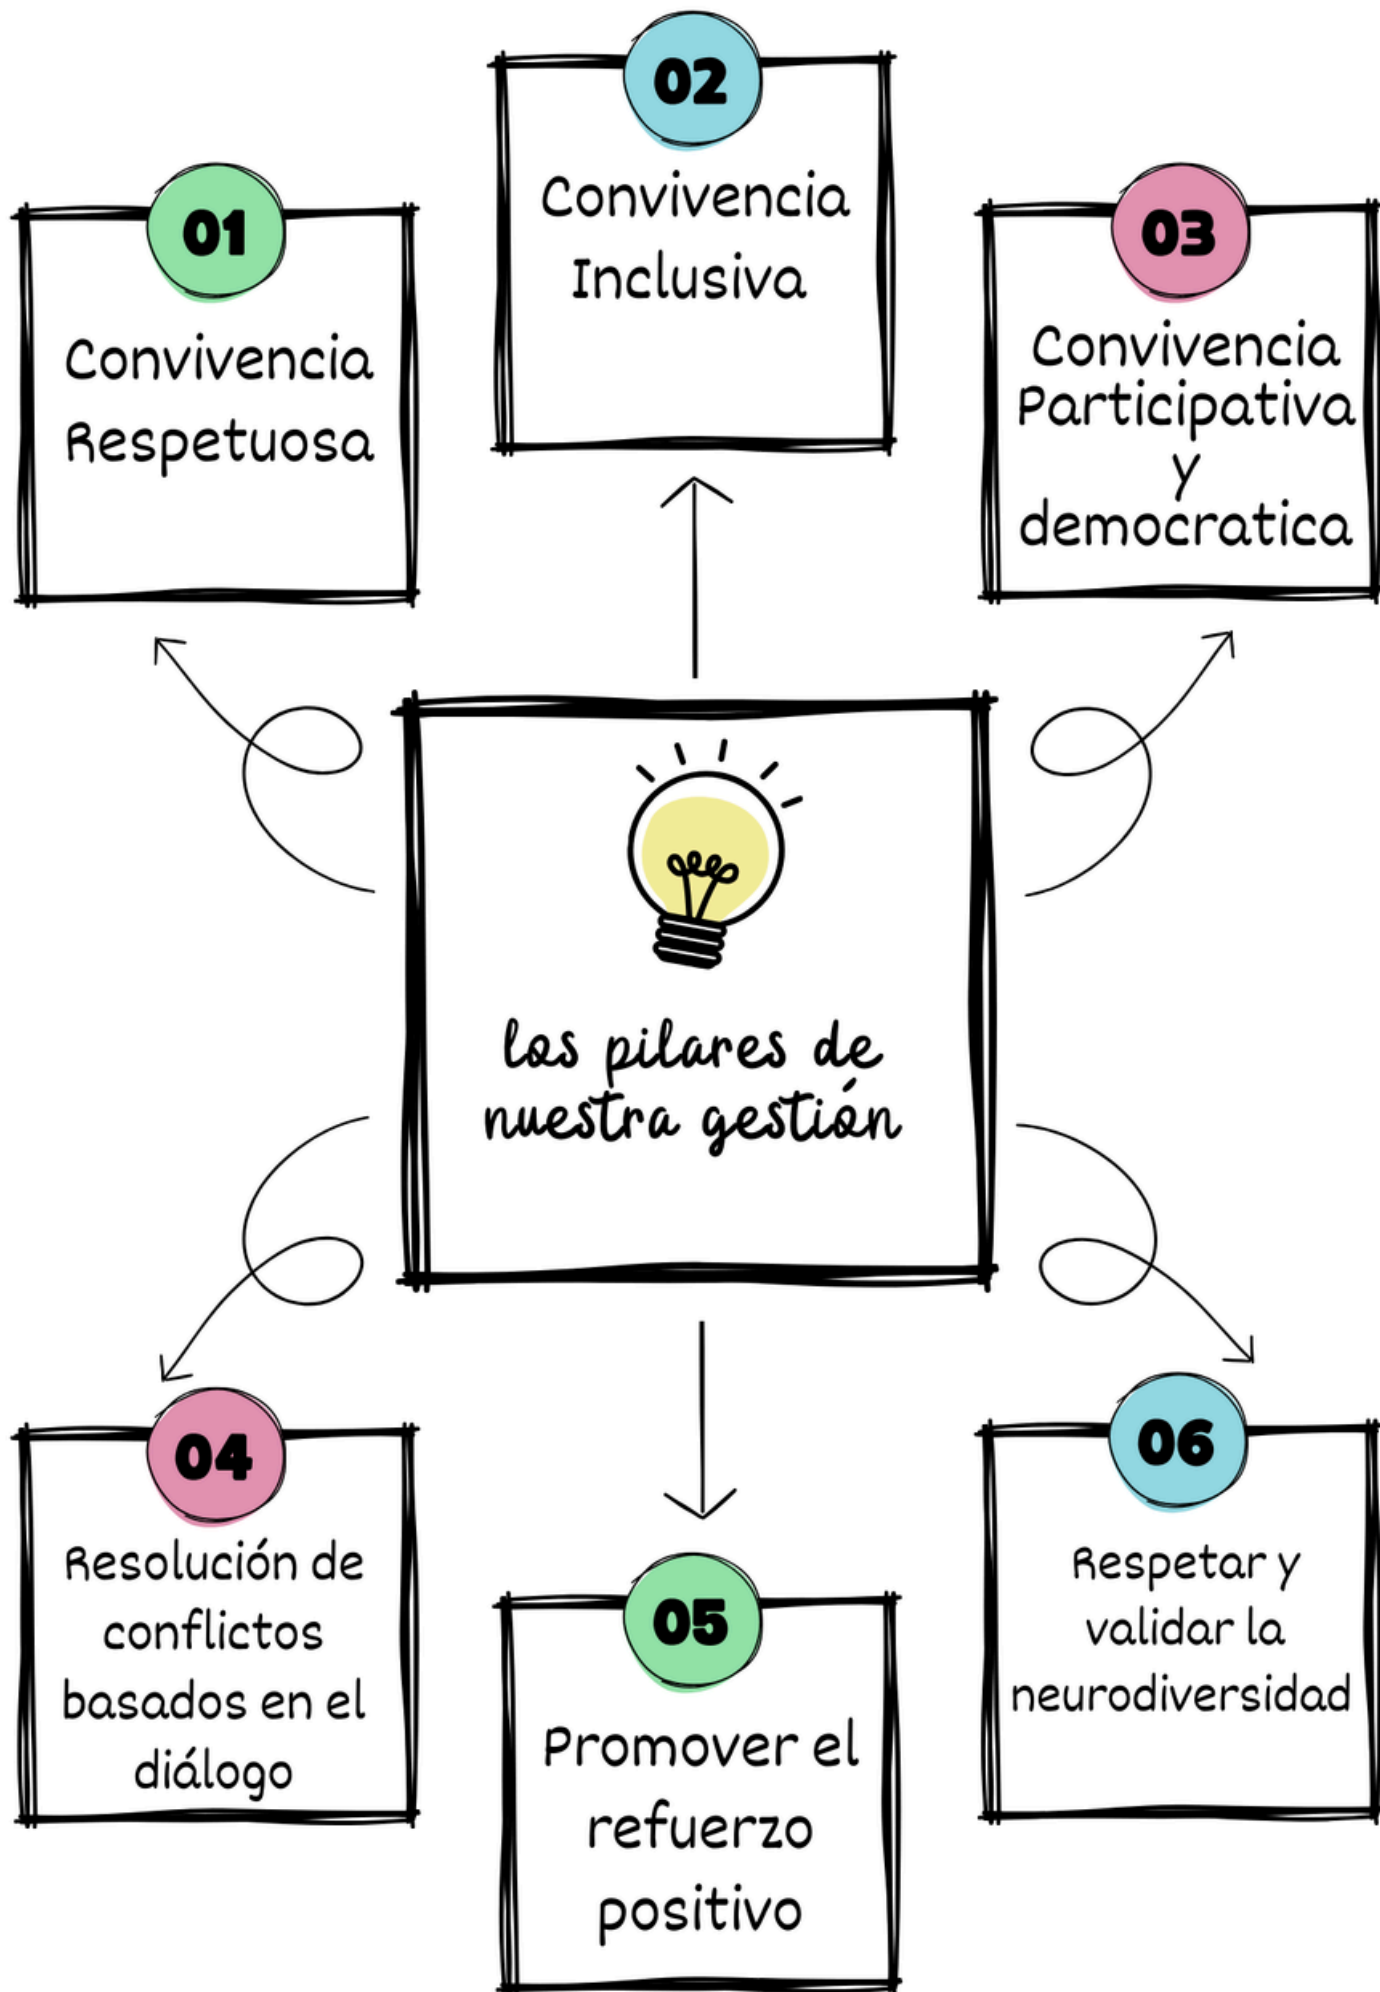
02

Convivencia Inclusiva

01

Convivencia Respetuosa

03

Convivencia Participativa y democratica

los pilares de nuestra gestión

04

Resolución de conflictos basados en el diálogo

05

Promover el refuerzo positivo

06

Respetar y validar la neurodiversidad